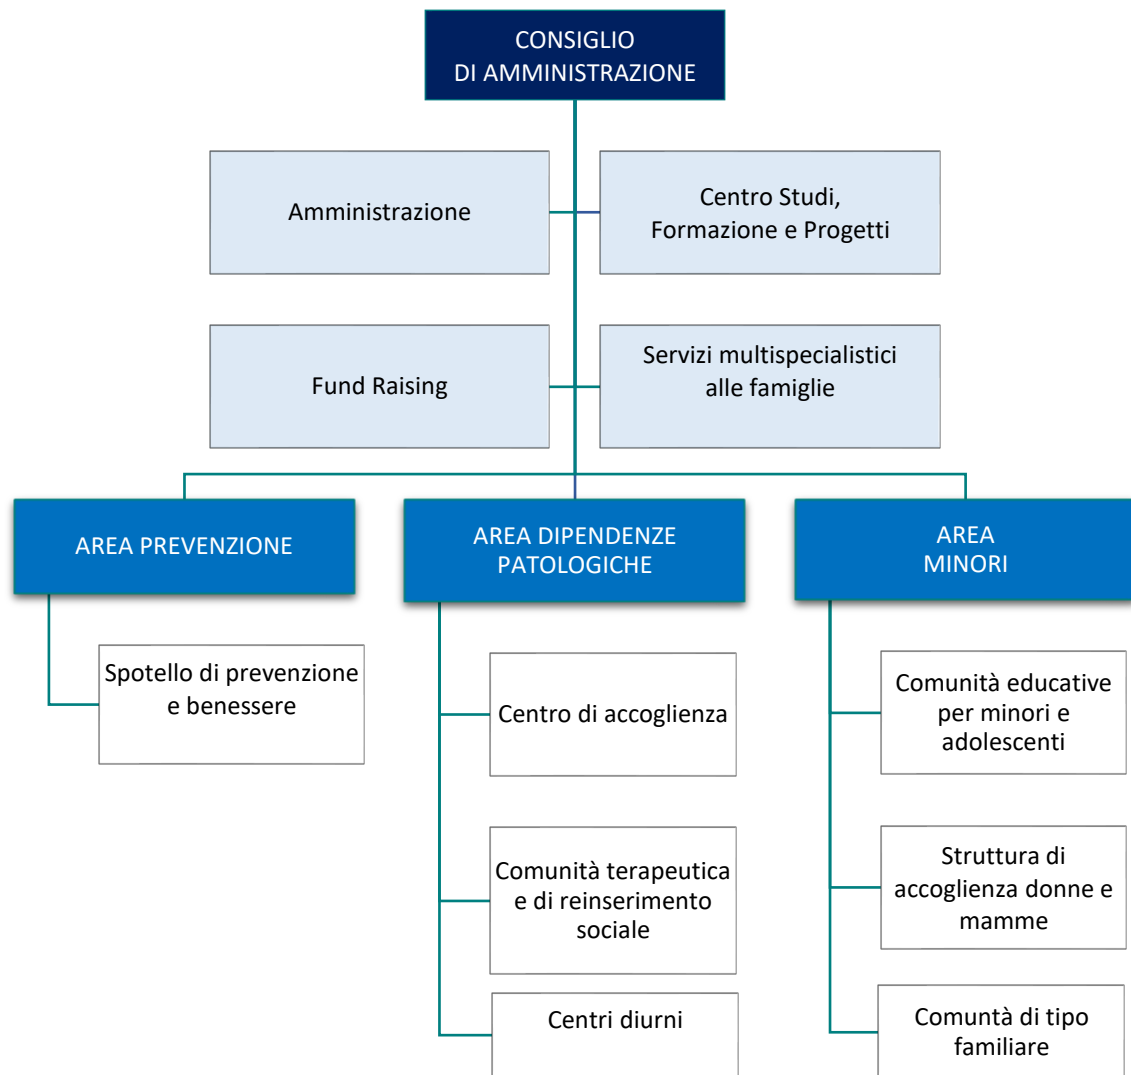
CONSIGLIO
DI AMMINISTRAZIONE

Amministrazione

Centro Studi, Formazione e Progetti

Fund Raising

Servizi multispecialistici alle famiglie

AREA PREVENZIONE

Spotello di prevenzione e benessere

AREA DIPENDENZE PATOLOGICHE

Centro di accoglienza

Comunità terapeutica e di reinserimento sociale

Centri diurni

AREA MINORI

Comunità educative per minori e adolescenti

Struttura di accoglienza donne e mamme

Comuntà di tipo familiare